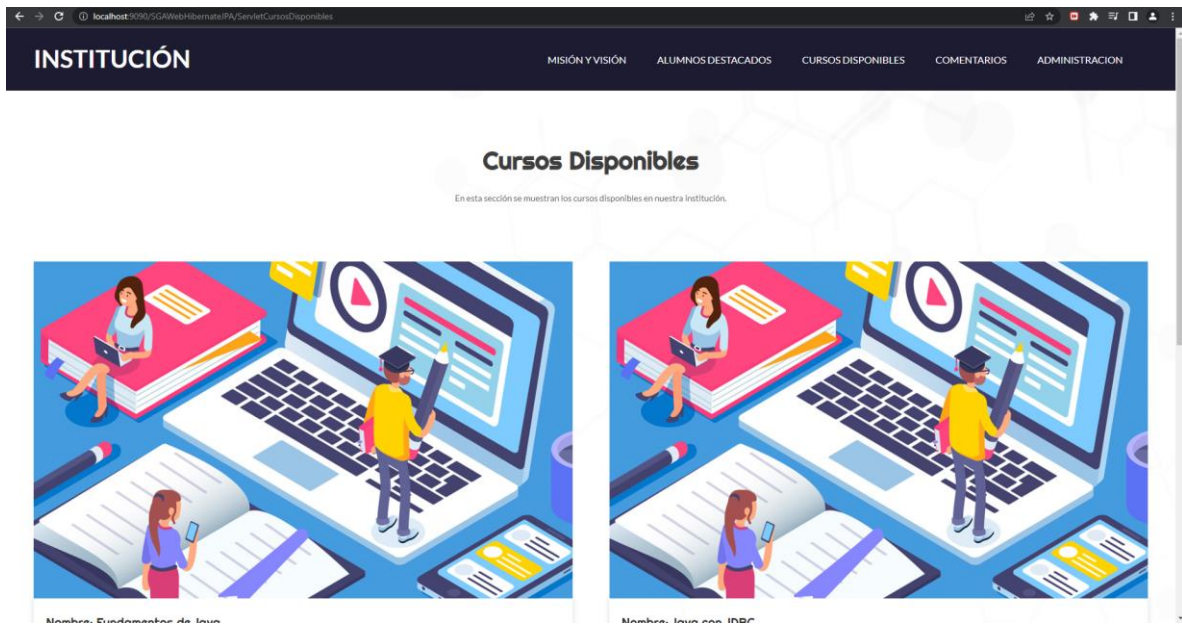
localhost:9090/SGAWebHibernateJPA/ServletCursosDisponibles

INSTITUCIÓN

MISIÓN Y VISIÓN
ALUMNOS DESTACADOS
CURSOS DISPONIBLES
COMENTARIOS
ADMINISTRACION

Cursos Disponibles

En esta sección se muestran los cursos disponibles en nuestra institución.

Nombre: Fundamentos de Java

Nombre: Java con JDBC